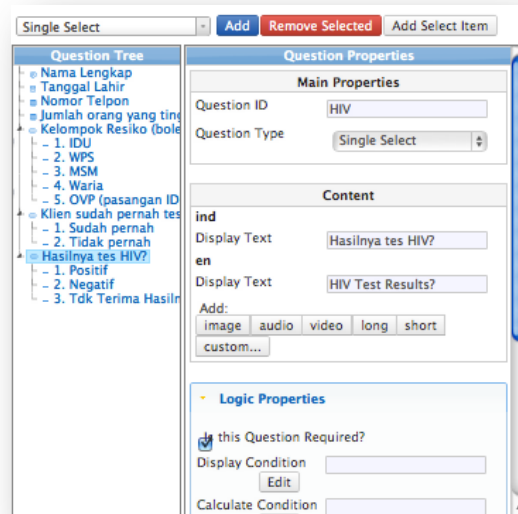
Single Select
Add
Remove Selected
Add Select Item

Question Tree
Nama Lengkap
Tanggal Lahir
Nomor Telpon
Jumlah orang yang ting
Kelompok Resiko (bole
- 1. IDU
- 2. WPS
- 3. MSM
- 4. Waria
- 5. OVP (pasangan ID
Klien sudah pernah tes
- 1. Sudah pernah
- 2. Tidak pernah
Hasilnya tes HIV?
- 1. Positif
- 2. Negatif
- 3. Tdk Terima Hasil

Question Properties
Main Properties
Question ID
HIV
Question Type
Single Select

Content
ind
Display Text
Hasilnya tes HIV?
en
Display Text
HIV Test Results?
Add:
image
audio
video
long
short
custom...

Logic Properties
Is this Question Required?
Display Condition
Edit
Calculate Condition